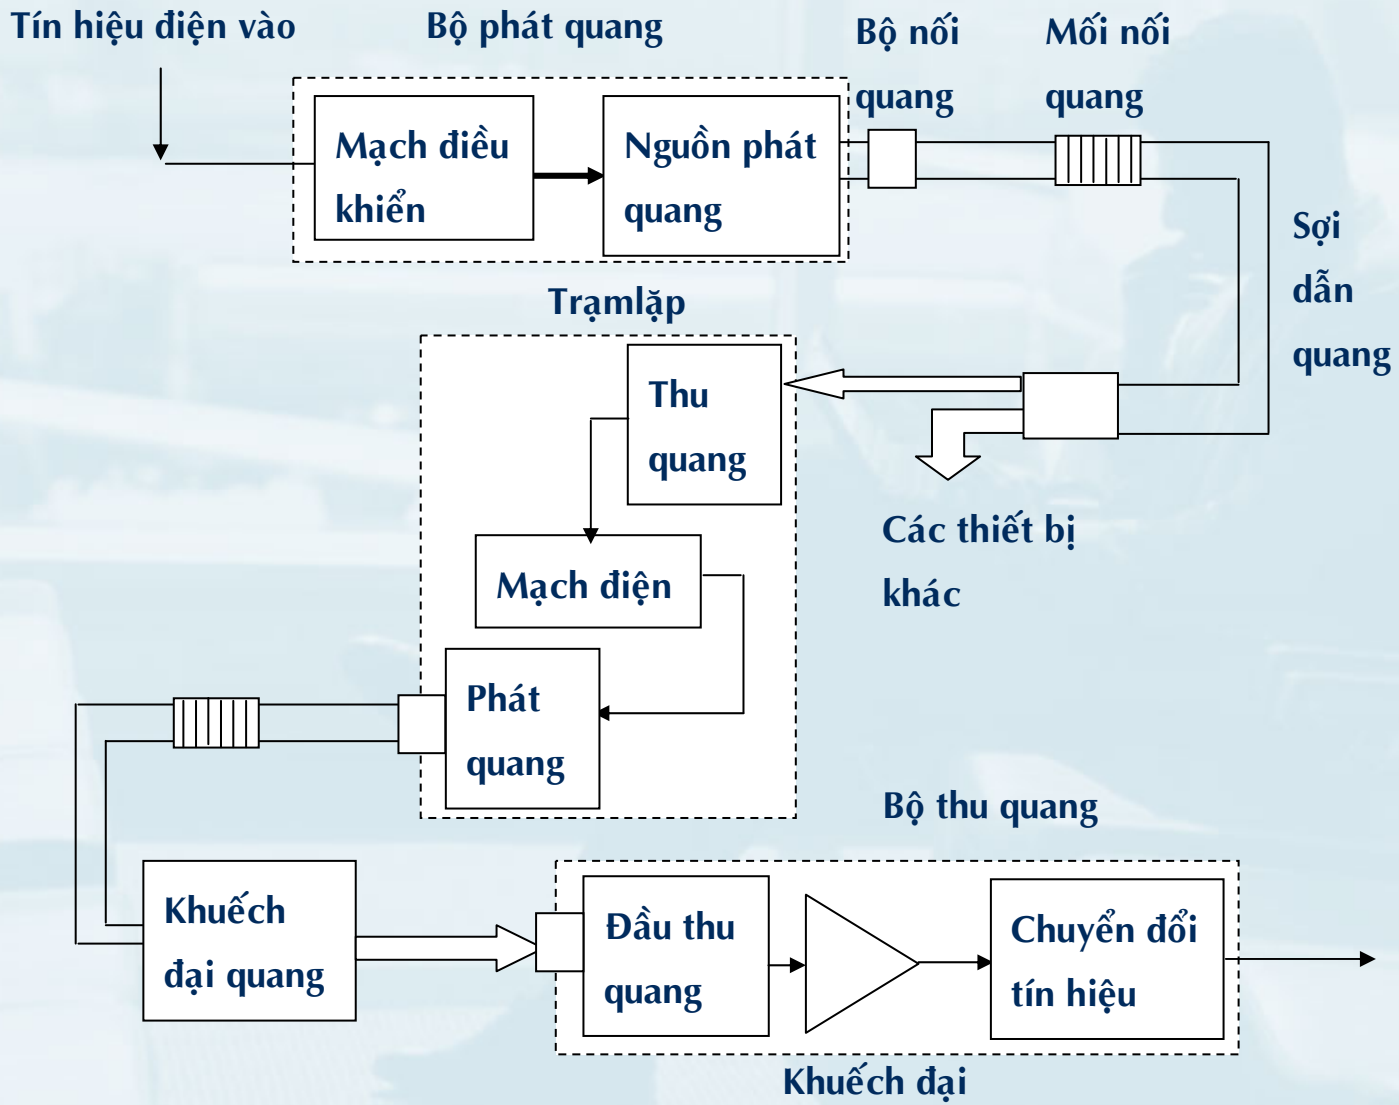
Tín hiệu điện vào

Bộ phát quang

Bộ nối quang

Mối nối quang

Mạch điều khiển

Nguồn phát quang

Sợi dẫn quang

Trạmlặp

Thu quang

Các thiết bị khác

Mạch điện

Phát quang

Bộ thu quang

Khuếch đại quang

Đầu thu quang

Chuyển đổi tín hiệu

Khuếch đại